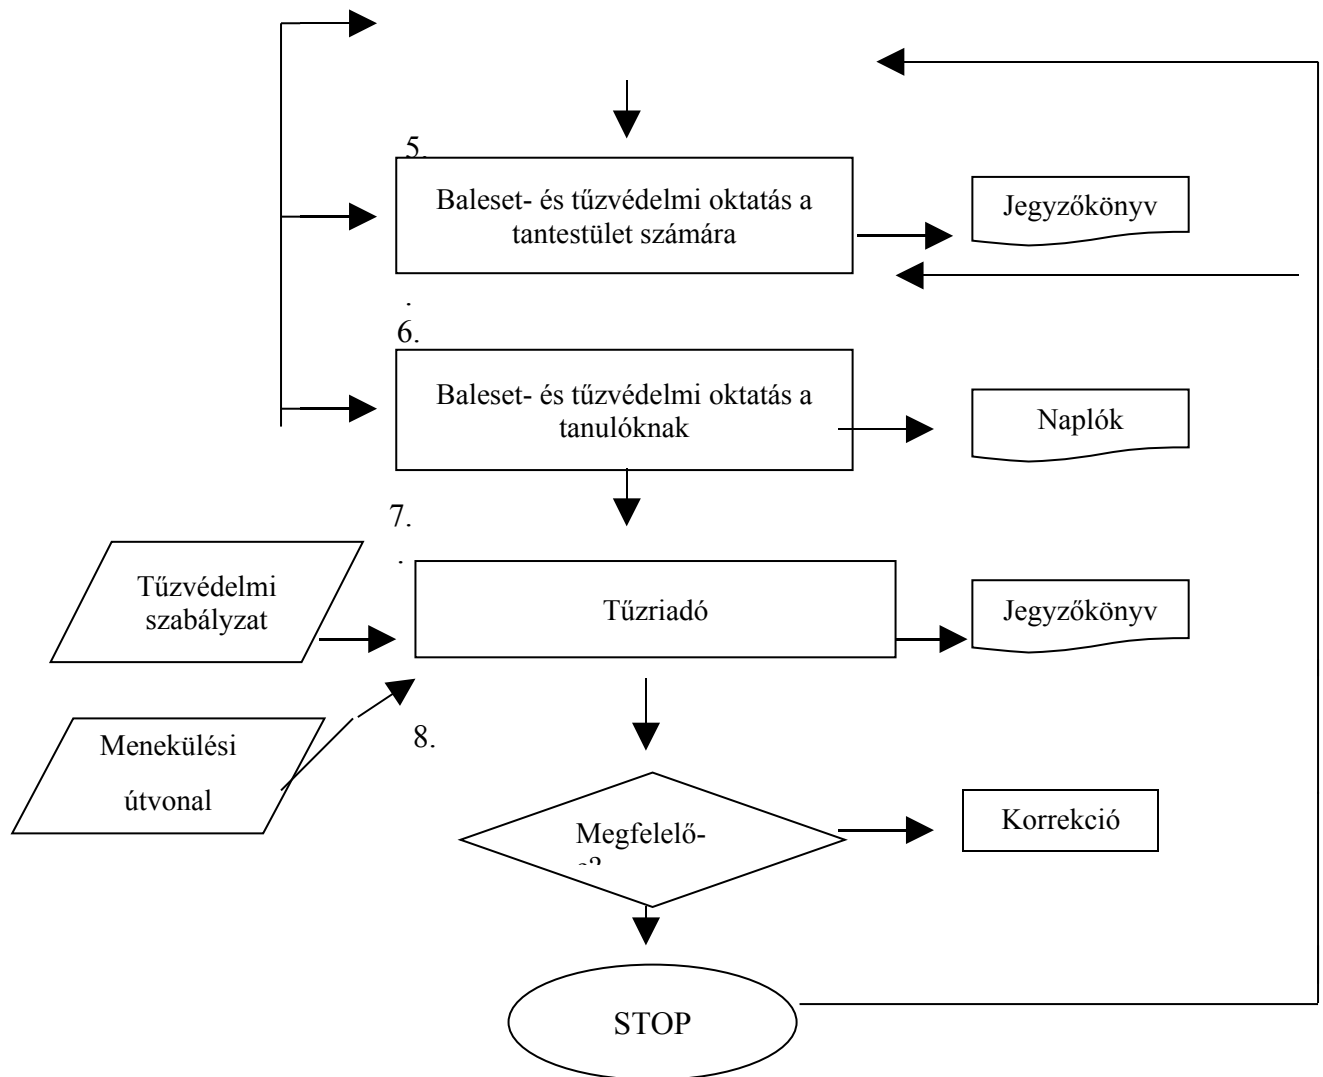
5.

Baleset- és tűzvédelmi oktatás a tantestület számára

Jegyzőkönyv

.

6.

Baleset- és tűzvédelmi oktatás a tanulóknak

Naplók

7.

.

Tűzvédelmi szabályzat

Tűzriadó

Jegyzőkönyv

Menekülési útvonal

8.

Megfelelő-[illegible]

Korrekció

STOP